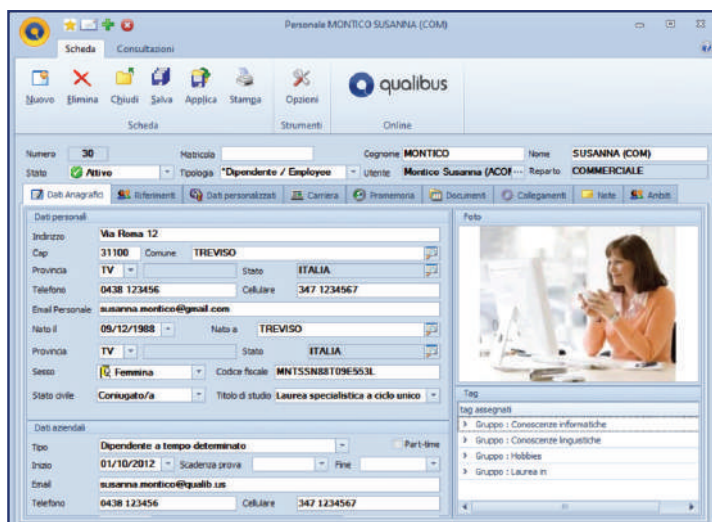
Personale MONTICO SUSANNA (COM)

Scheda Consultazioni

Nuovo Elimina Chiudi Salva Applica Stampa
Scheda

Opzioni
Strumenti

qualibus
Online

Numero 30 Matricola Cognome MONTICO Nome SUSANNA (COM)
Stato Attivo Tipologia "Dipendente / Employee Utente Montico Susanna (ACOI··· Reparto COMMERCIALE

Dati Anagrafici | Riferimenti | Dati personalizzati | Carriera | Promemoria | Documenti | Collegamenti | Note | Ambiti

Dati personali
Indirizzo Via Roma 12
Cap 31100 Comune TREVISO
Provincia TV Stato ITALIA
Telefono 0438 123456 Cellulare 347 1234567
Email Personale susanna.montico@gmail.com
Nato il 09/12/1988 Nato a TREVISO
Provincia TV Stato ITALIA
Sesso Femmina Codice fiscale MNTSSN88T09E553L
Stato civile Coniugato/a Titolo di studio Laurea specialistica a ciclo unico

Dati aziendali
Tipo Dipendente a tempo determinato Part-time
Inizio 01/10/2012 Scadenza prova Fine
Email susanna.montico@qualib.us
Telefono 0438 123456 Cellulare 347 1234567

Foto

Tag
tag assegnati
Gruppo : Conoscenze informatiche
Gruppo : Conoscenze linguistiche
Gruppo : Hobbies
Gruppo : Laurea in